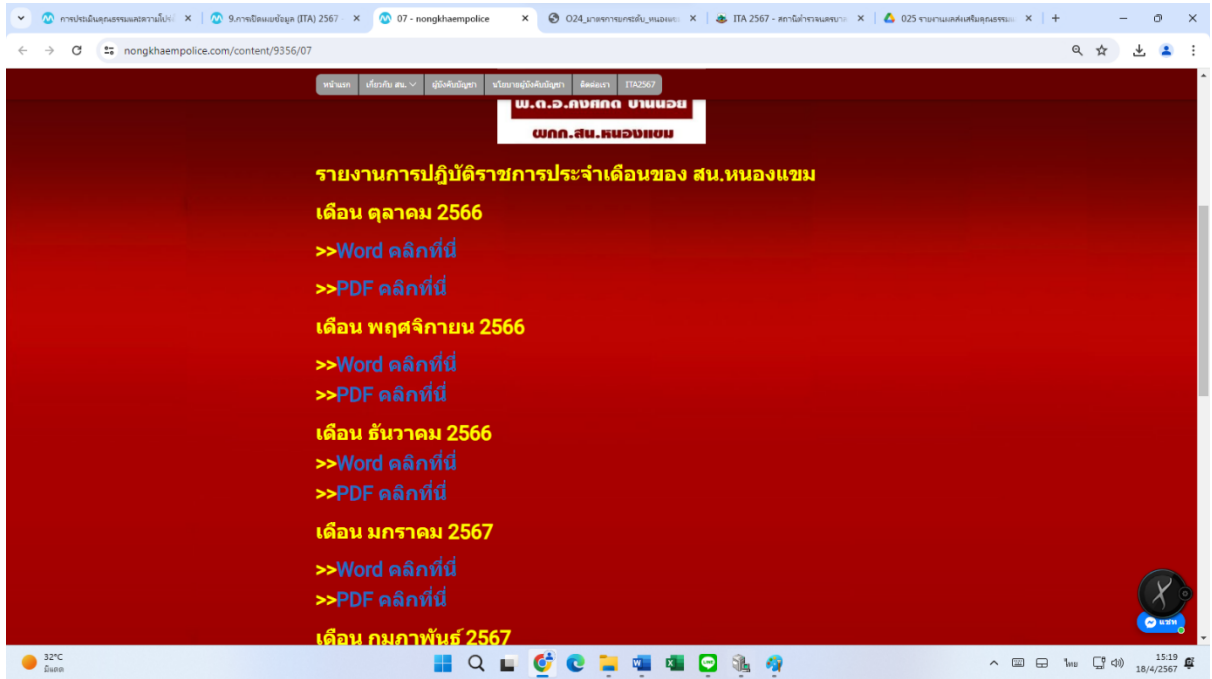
การประเมินคุณธรรมและความโปร่ง × | 9.การเปิดเผยข้อมูล (ITA) 2567 × | 07 - nongkhaempolice × | O24_มาตรการยกระดับ_หนองแขม × | ITA 2567 - สถานีตำรวจนครบาล × | 025 รายงานผลส่งเสริมคุณธรรม × | +

nongkhaempolice.com/content/9356/07

หน้าแรก | เกี่ยวกับ สน. | ผู้บังคับบัญชา | นโยบายผู้บังคับบัญชา | ติดต่อเรา | ITA2567

พ.ต.อ.กงศักดิ์ บ้านน้อย
ผกก.สน.หนองแขม

รายงานการปฏิบัติราชการประจำเดือนของ สน.หนองแขม

เดือน ตุลาคม 2566

>>Word คลิกที่นี่

>>PDF คลิกที่นี่

เดือน พฤศจิกายน 2566

>>Word คลิกที่นี่

>>PDF คลิกที่นี่

เดือน ธันวาคม 2566

>>Word คลิกที่นี่

>>PDF คลิกที่นี่

เดือน มกราคม 2567

>>Word คลิกที่นี่

>>PDF คลิกที่นี่

เดือน กุมภาพันธ์ 2567

แชท

32°C
มีแดด

ไทย
15:19
18/4/2567